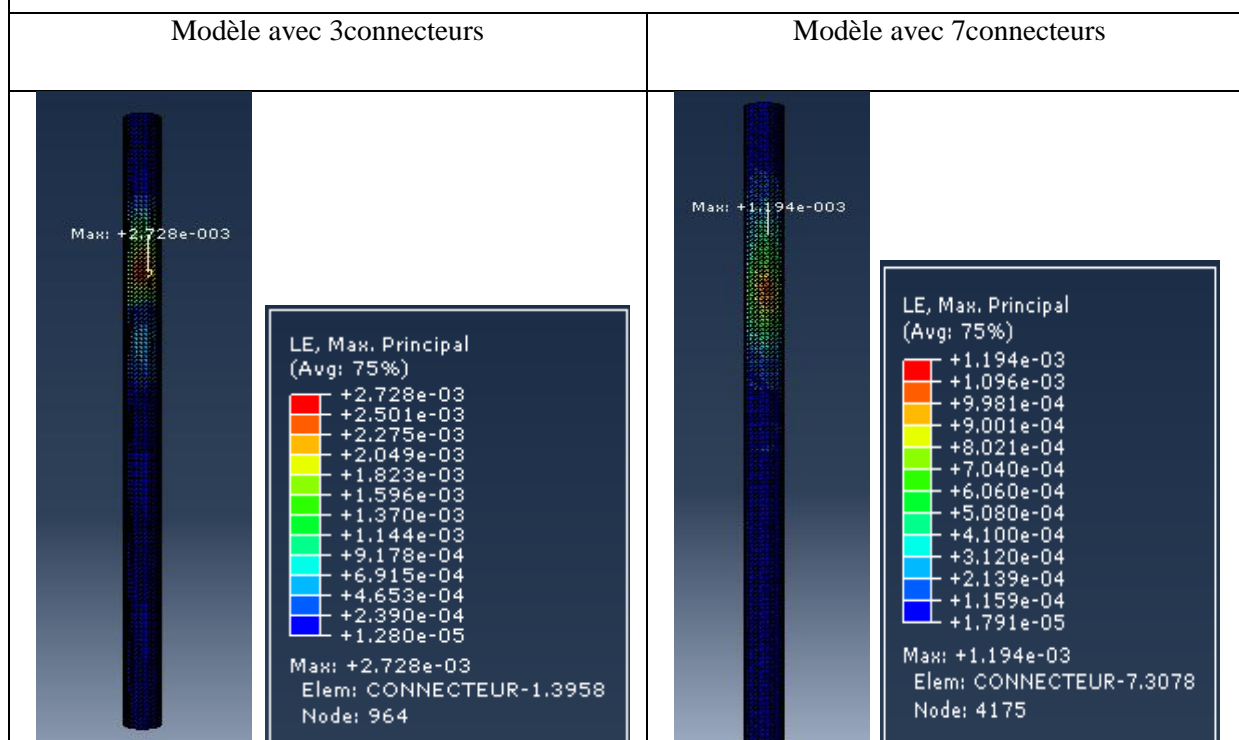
| Modèle avec 3connecteurs | Modèle avec 7connecteurs |
|---|---|
| Max: +2.728e-003 LE, Max. Principal (Avg: 75%) +2.728e-03 +2.501e-03 +2.275e-03 +2.049e-03 +1.823e-03 +1.596e-03 +1.370e-03 +1.144e-03 +9.178e-04 +6.915e-04 +4.653e-04 +2.390e-04 +1.280e-05 Max: +2.728e-03 Elem: CONNECTEUR-1.3958 Node: 964 | Max: +1.194e-003 LE, Max. Principal (Avg: 75%) +1.194e-03 +1.096e-03 +9.981e-04 +9.001e-04 +8.021e-04 +7.040e-04 +6.060e-04 +5.080e-04 +4.100e-04 +3.120e-04 +2.139e-04 +1.159e-04 +1.791e-05 Max: +1.194e-03 Elem: CONNECTEUR-7.3078 Node: 4175 |